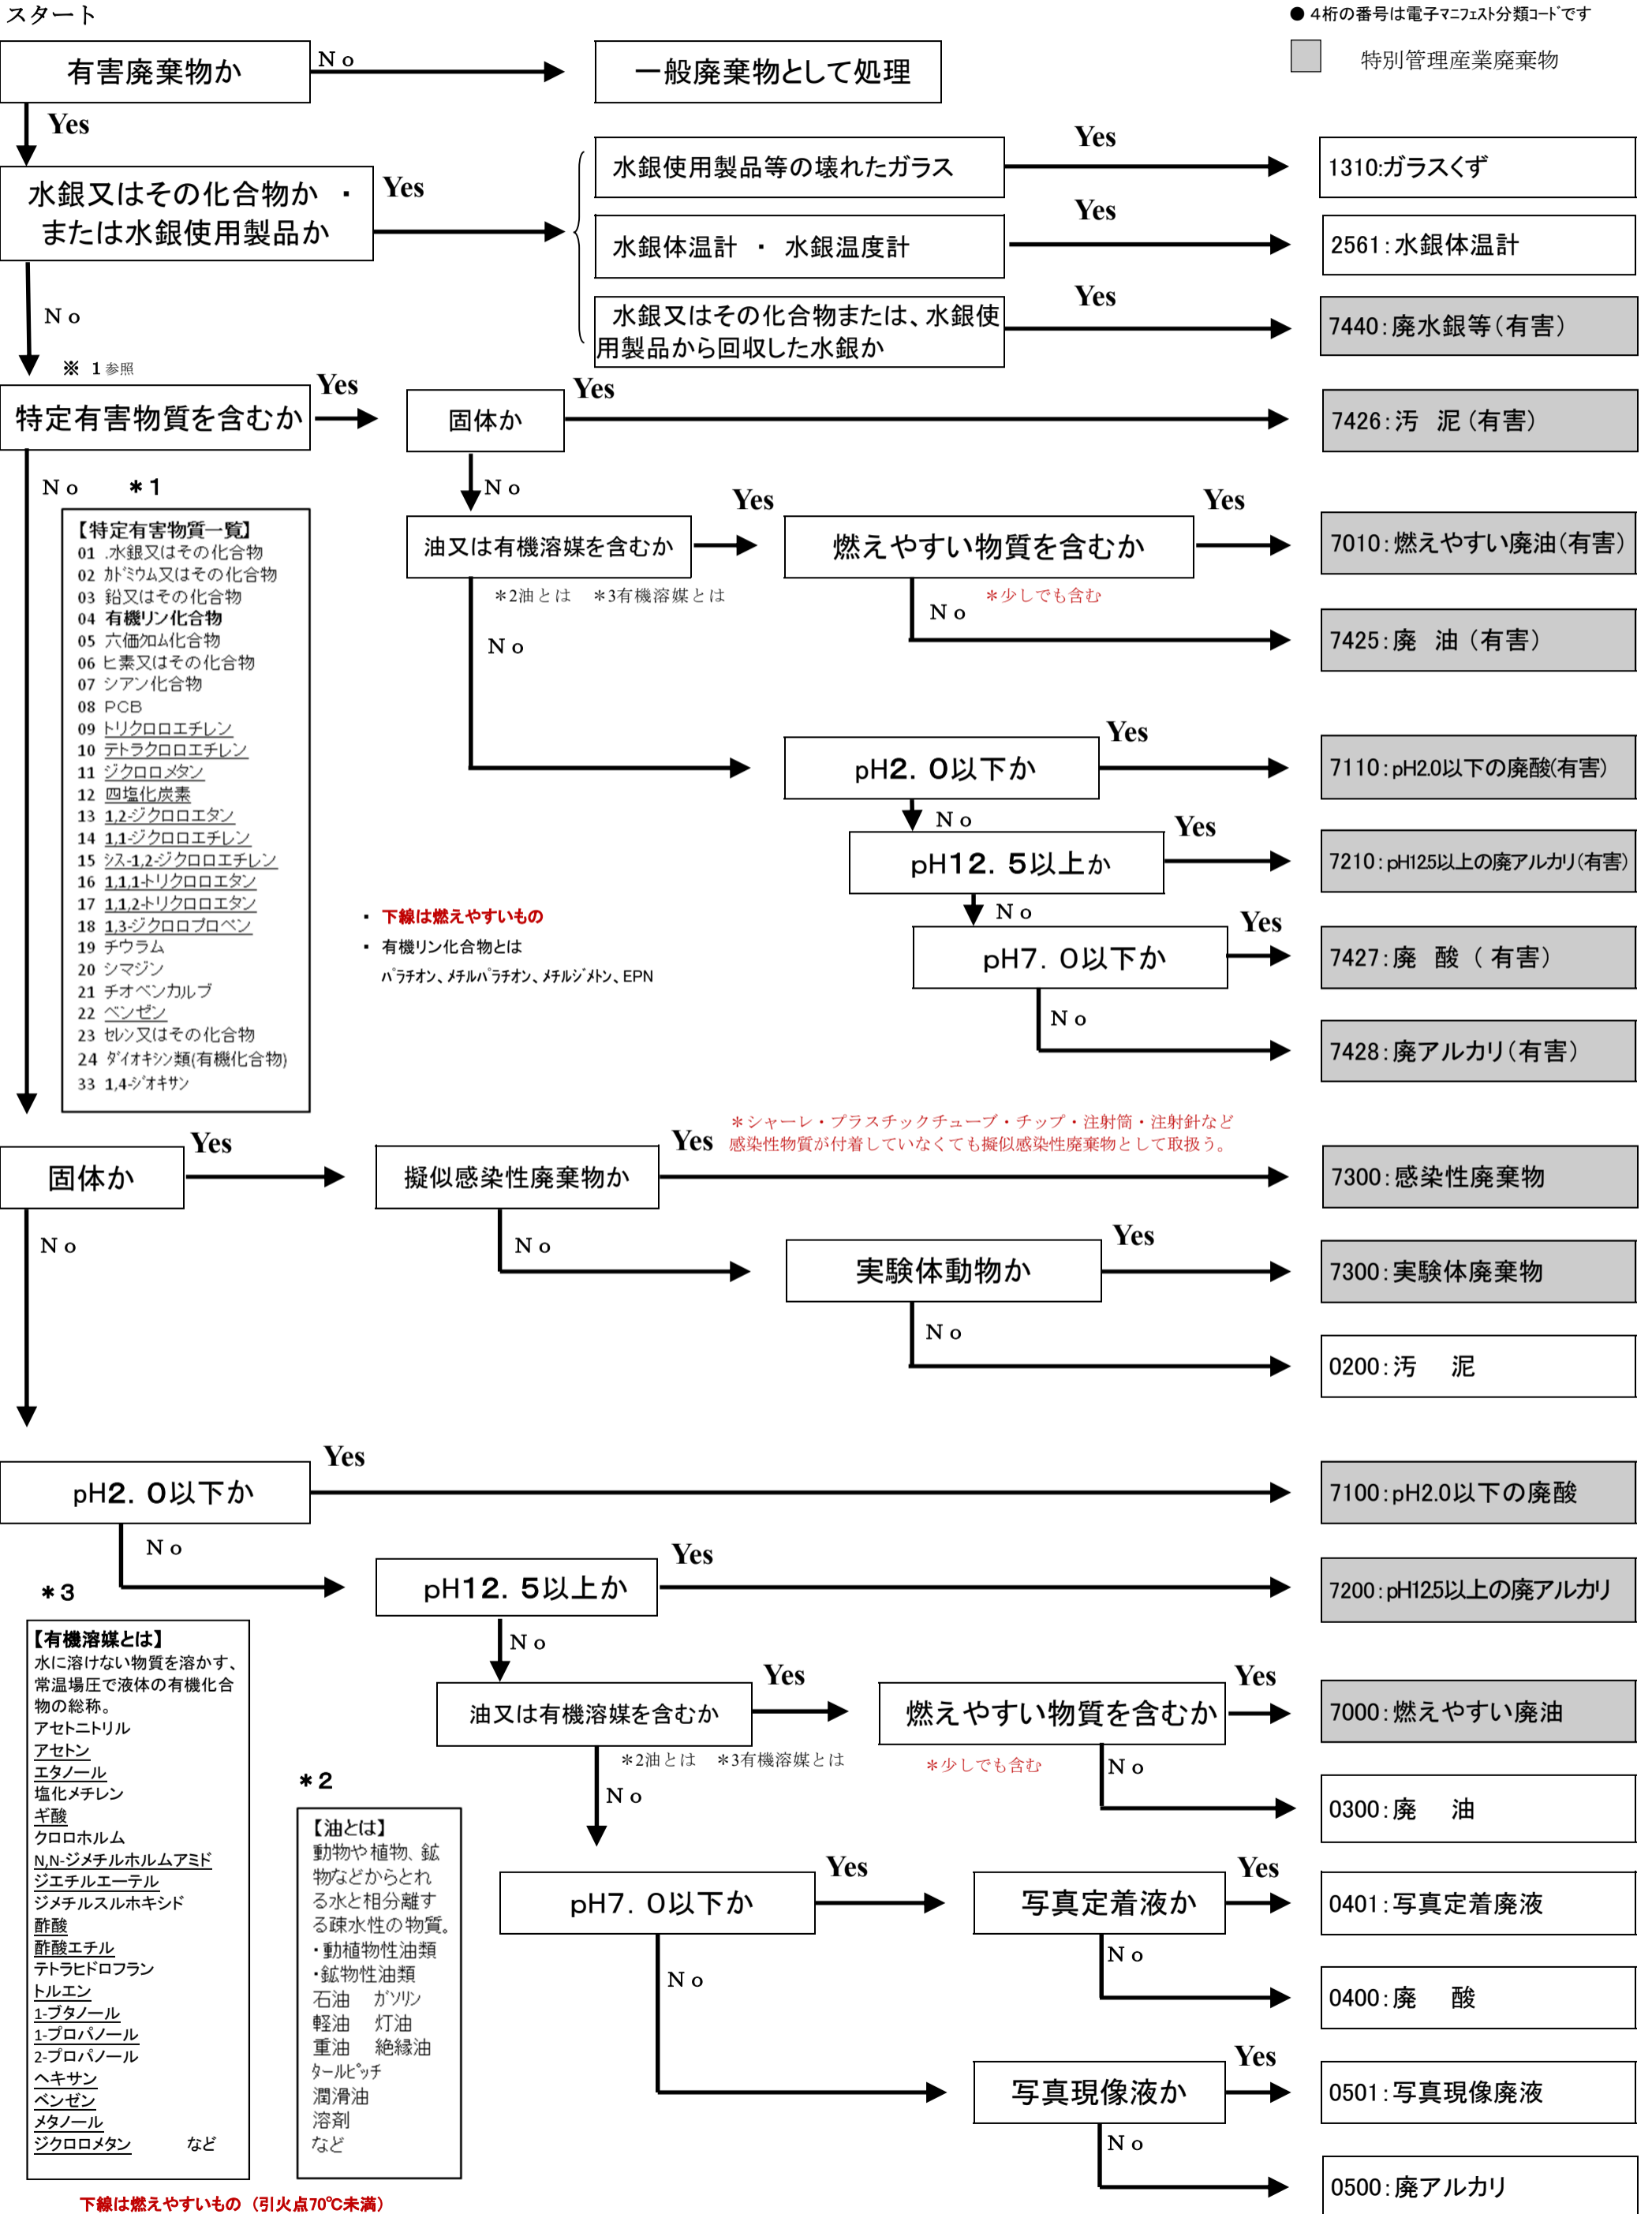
スタート

● 4桁の番号は電子マニフェスト分類コードです

特別管理産業廃棄物

有害廃棄物か

No

一般廃棄物として処理

Yes

水銀又はその化合物か ・ または水銀使用製品か

Yes

水銀使用製品等の壊れたガラス

Yes

1310:ガラスくず

水銀体温計 ・ 水銀温度計

Yes

2561:水銀体温計

水銀又はその化合物または、水銀使用製品から回収した水銀か

Yes

7440:廃水銀等(有害)

No

※ 1参照

特定有害物質を含むか

Yes

固体か

Yes

7426:汚 泥(有害)

No ＊1

【特定有害物質一覧】
01 .水銀又はその化合物
02 カドミウム又はその化合物
03 鉛又はその化合物
04 有機リン化合物
05 六価クロム化合物
06 ヒ素又はその化合物
07 シアン化合物
08 PCB
09 トリクロロエチレン
10 テトラクロロエチレン
11 ジクロロメタン
12 四塩化炭素
13 1,2-ジクロロエタン
14 1,1-ジクロロエチレン
15 シス-1,2-ジクロロエチレン
16 1,1,1-トリクロロエタン
17 1,1,2-トリクロロエタン
18 1,3-ジクロロプロペン
19 チウラム
20 シマジン
21 チオベンカルブ
22 ベンゼン
23 セレン又はその化合物
24 ダイオキシン類(有機化合物)
33 1,4-ジオキサン

No

油又は有機溶媒を含むか

Yes

燃えやすい物質を含むか

Yes

7010:燃えやすい廃油(有害)

＊2油とは ＊3有機溶媒とは

No ＊少しでも含む

7425:廃 油(有害)

No

pH2.0以下か

Yes

7110:pH2.0以下の廃酸(有害)

No

pH12.5以上か

Yes

7210:pH12.5以上の廃アルカリ(有害)

・ 下線は燃えやすいもの
・ 有機リン化合物とは
パラチオン、メチルパラチオン、メチルジメトン、EPN

No

pH7.0以下か

Yes

7427:廃 酸 ( 有害)

No

7428:廃アルカリ(有害)

固体か

Yes

擬似感染性廃棄物か

Yes

＊シャーレ・プラスチックチューブ・チップ・注射筒・注射針など
感染性物質が付着していなくても擬似感染性廃棄物として取扱う。

7300:感染性廃棄物

No

No

実験体動物か

Yes

7300:実験体廃棄物

No

0200:汚 泥

pH2.0以下か

Yes

7100:pH2.0以下の廃酸

No

＊3

pH12.5以上か

Yes

7200:pH12.5以上の廃アルカリ

No

【有機溶媒とは】
水に溶けない物質を溶かす、常温場圧で液体の有機化合物の総称。
アセトニトリル
アセトン
エタノール
塩化メチレン
ギ酸
クロロホルム
N,N-ジメチルホルムアミド
ジエチルエーテル
ジメチルスルホキシド
酢酸
酢酸エチル
テトラヒドロフラン
トルエン
1-ブタノール
1-プロパノール
2-プロパノール
ヘキサン
ベンゼン
メタノール
ジクロロメタン など

油又は有機溶媒を含むか

Yes

燃えやすい物質を含むか

Yes

7000:燃えやすい廃油

＊2油とは ＊3有機溶媒とは

＊少しでも含む

No

0300:廃 油

No

＊2

【油とは】
動物や植物、鉱物などからとれる水と相分離する疎水性の物質。
・動植物性油類
・鉱物性油類
石油 ガソリン
軽油 灯油
重油 絶縁油
タールピッチ
潤滑油
溶剤
など

pH7.0以下か

Yes

写真定着液か

Yes

0401:写真定着廃液

No

0400:廃 酸

No

写真現像液か

Yes

0501:写真現像廃液

No

0500:廃アルカリ

下線は燃えやすいもの (引火点70℃未満)